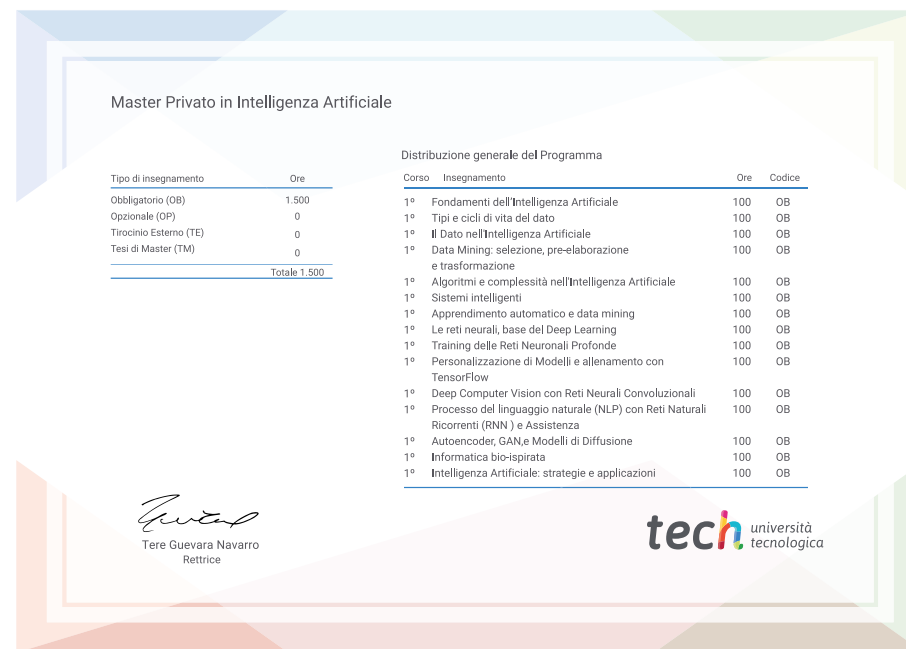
Master Privato in Intelligenza Artificiale

| Tipo di insegnamento | Ore |
|---|---|
| Obbligatorio (OB) | 1.500 |
| Opzionale (OP) | 0 |
| Tirocinio Esterno (TE) | 0 |
| Tesi di Master (TM) | 0 |
| | Totale 1.500 |

Distribuzione generale del Programma

| Corso | Insegnamento | Ore | Codice |
|---|---|---|---|
| 1º | Fondamenti dell'Intelligenza Artificiale | 100 | OB |
| 1º | Tipi e cicli di vita del dato | 100 | OB |
| 1º | Il Dato nell'Intelligenza Artificiale | 100 | OB |
| 1º | Data Mining: selezione, pre-elaborazione e trasformazione | 100 | OB |
| 1º | Algoritmi e complessità nell'Intelligenza Artificiale | 100 | OB |
| 1º | Sistemi intelligenti | 100 | OB |
| 1º | Apprendimento automatico e data mining | 100 | OB |
| 1º | Le reti neurali, base del Deep Learning | 100 | OB |
| 1º | Training delle Reti Neuronali Profonde | 100 | OB |
| 1º | Personalizzazione di Modelli e allenamento con TensorFlow | 100 | OB |
| 1º | Deep Computer Vision con Reti Neurali Convoluzionali | 100 | OB |
| 1º | Processo del linguaggio naturale (NLP) con Reti Naturali Ricorrenti (RNN ) e Assistenza | 100 | OB |
| 1º | Autoencoder, GAN,e Modelli di Diffusione | 100 | OB |
| 1º | Informatica bio-ispirata | 100 | OB |
| 1º | Intelligenza Artificiale: strategie e applicazioni | 100 | OB |

Tere Guevara Navarro
Rettrice

tech università tecnologica